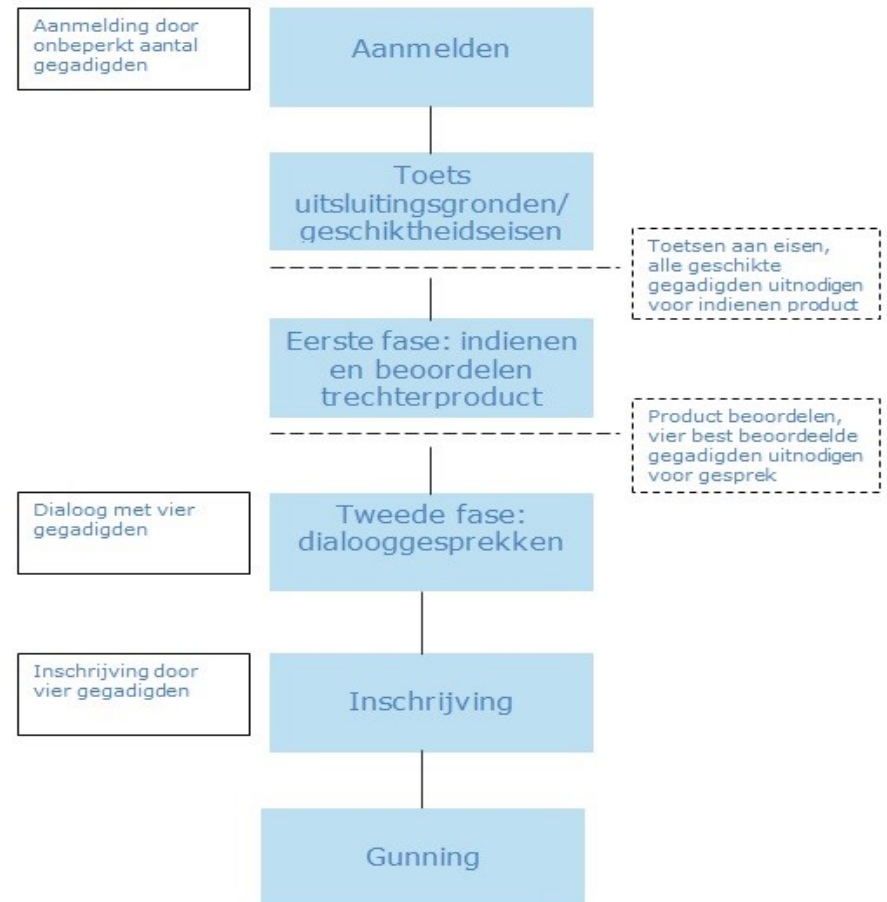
Aanmelding door onbeperkt aantal gegadigden

Aanmelden

Toets uitsluitingsgronden/ geschiktheidseisen

Toetsen aan eisen, alle geschikte gegadigden uitnodigen voor indienen product

Eerste fase: indienen en beoordelen trechterproduct

Product beoordelen, vier best beoordeelde gegadigden uitnodigen voor gesprek

Dialoog met vier gegadigden

Tweede fase: dialooggesprekken

Inschrijving door vier gegadigden

Inschrijving

Gunning